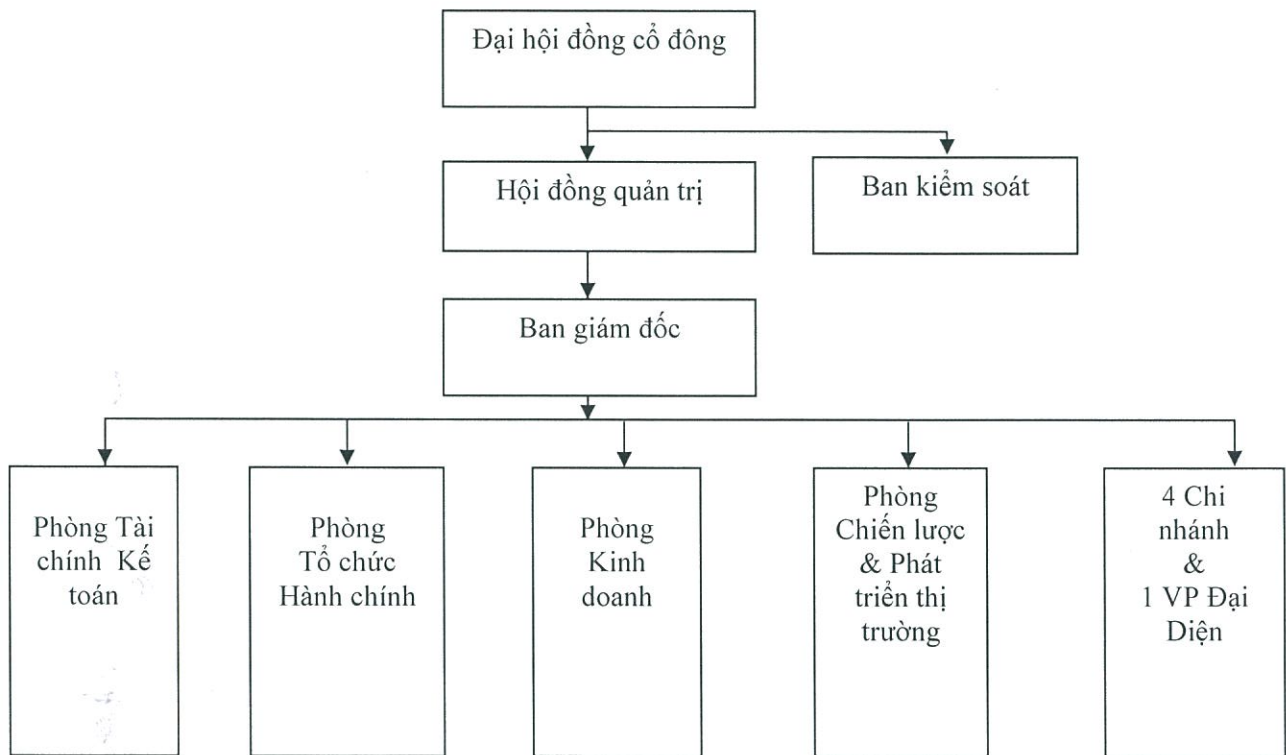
Đại hội đồng cổ đông

Hội đồng quản trị

Ban kiểm soát

Ban giám đốc

Phòng Tài chính Kế toán

Phòng Tổ chức Hành chính

Phòng Kinh doanh

Phòng Chiến lược & Phát triển thị trường

4 Chi nhánh & 1 VP Đại Diện